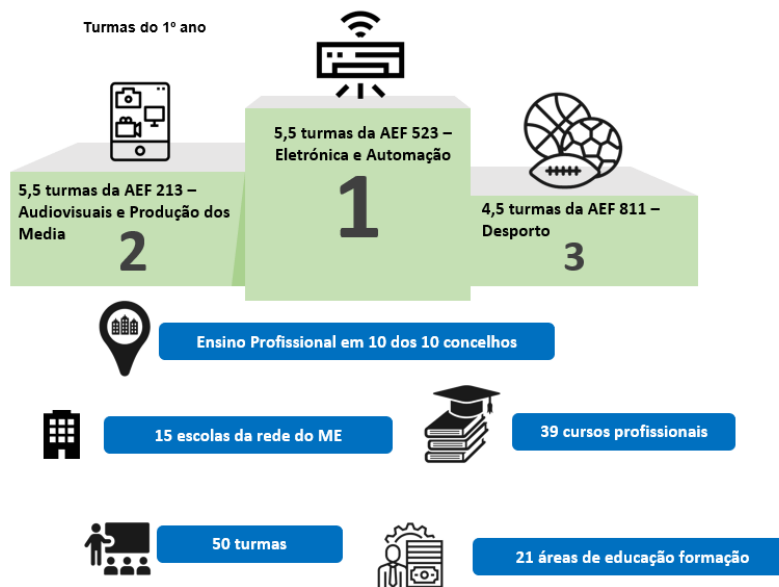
Turmas do 1º ano

5,5 turmas da AEF 523 – Eletrónica e Automação

1

5,5 turmas da AEF 213 – Audiovisuais e Produção dos Media

2

4,5 turmas da AEF 811 – Desporto

3

Ensino Profissional em 10 dos 10 concelhos

15 escolas da rede do ME

39 cursos profissionais

50 turmas

21 áreas de educação formação